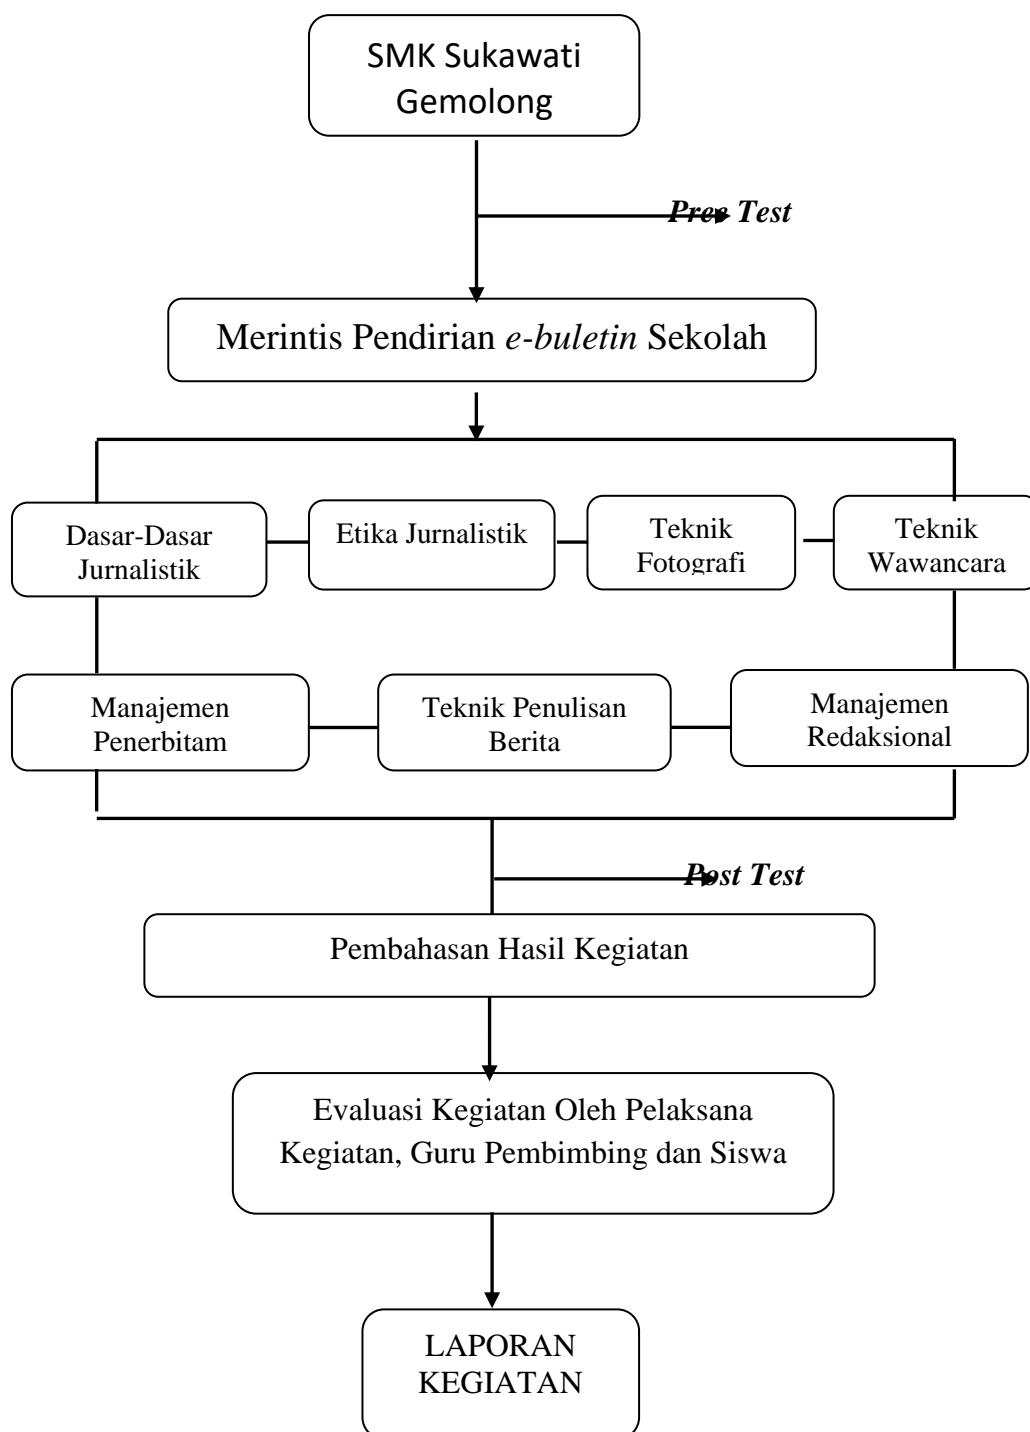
SMK Sukawati Gemolong

*Pree Test*

Merintis Pendirian *e-buletin* Sekolah

Dasar-Dasar Jurnalistik

Etika Jurnalistik

Teknik Fotografi

Teknik Wawancara

Manajemen Penerbitam

Teknik Penulisan Berita

Manajemen Redaksional

*Post Test*

Pembahasan Hasil Kegiatan

Evaluasi Kegiatan Oleh Pelaksana Kegiatan, Guru Pembimbing dan Siswa

LAPORAN KEGIATAN